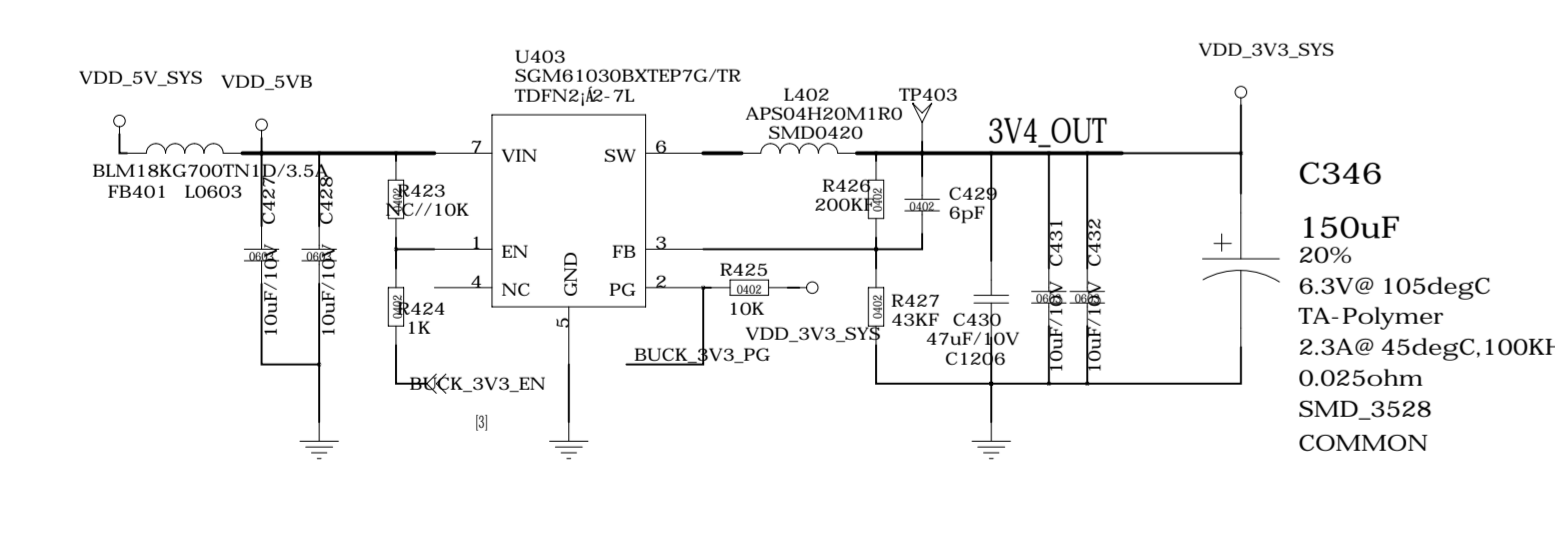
VDD_5V_SYS
VDD_5VB
U403
SGM61030BXTEP7G/TR
TDFN2¡Á2-7L
L402
APS04H20M1R0
SMD0420
TP403
3V4_OUT
VDD_3V3_SYS
BLM18KG700TN1D/3.5A
FB401 L0603
C427
C428
0603
0603
10uF/10V
10uF/10V
R423
NC//10K
0402
R424
1K
0402
7 VIN
1 EN
4 NC
GND
5
SW 6
FB 3
PG 2
R425
0402
10K
VDD_3V3_SYS
BUCK_3V3_PG
BUCK_3V3_EN
[3]
R426
200KF
0402
C429
0402
6pF
R427
43KF
0402
C430
47uF/10V
C1206
C431
C432
0603
0603
10uF/10V
10uF/10V
C346
150uF
20%
6.3V@ 105degC
TA-Polymer
2.3A@ 45degC,100KH
0.025ohm
SMD_3528
COMMON